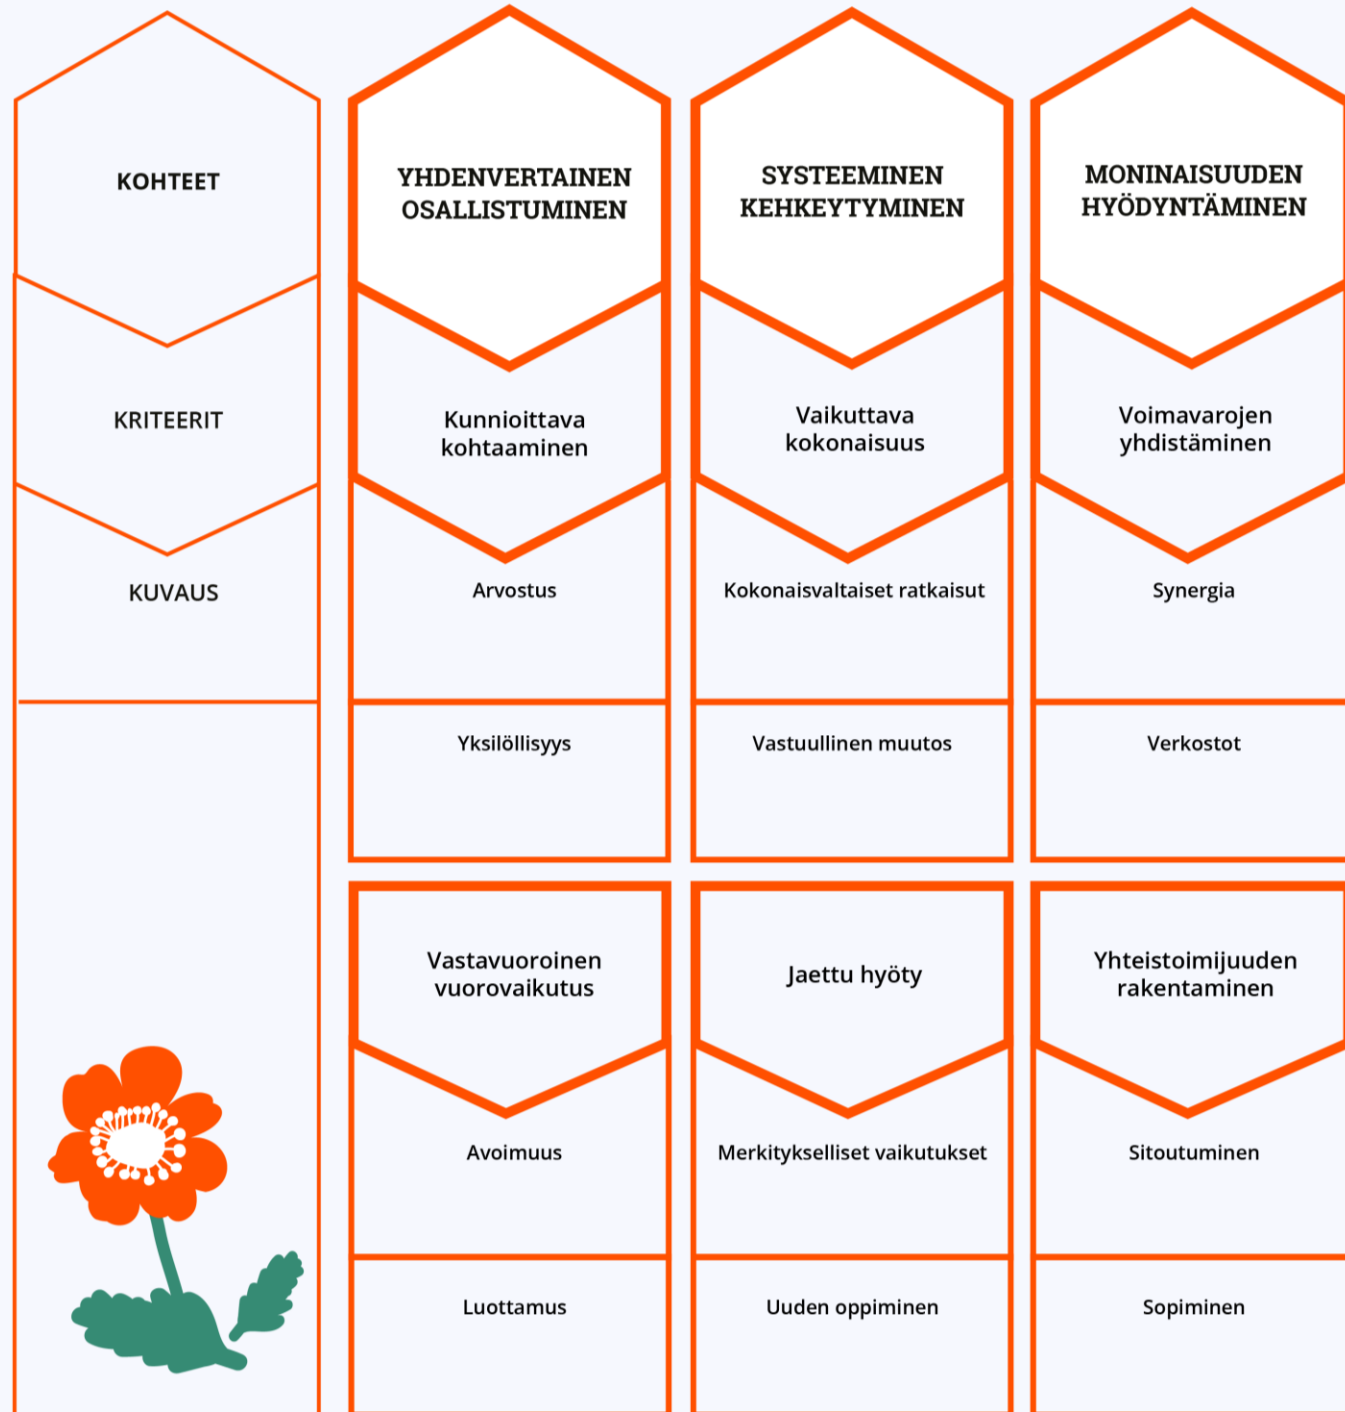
KOHTEET

KRITEERIT

KUVAUS

YHDENVERTAINEN OSALLISTUMINEN

Kunnioittava kohtaaminen

Arvostus

Yksilöllisyys

Vastavuoroinen vuorovaikutus

Avoimuus

Luottamus

SYSTEEMINEN KEHKEYTYMINEN

Vaikuttava kokonaisuus

Kokonaisvaltaiset ratkaisut

Vastuullinen muutos

Jaettu hyöty

Merkitykselliset vaikutukset

Uuden oppiminen

MONINAISUUDEN HYÖDYNTÄMINEN

Voimavarojen yhdistäminen

Synergia

Verkostot

Yhteistoimijuuden rakentaminen

Sitoutuminen

Sopiminen